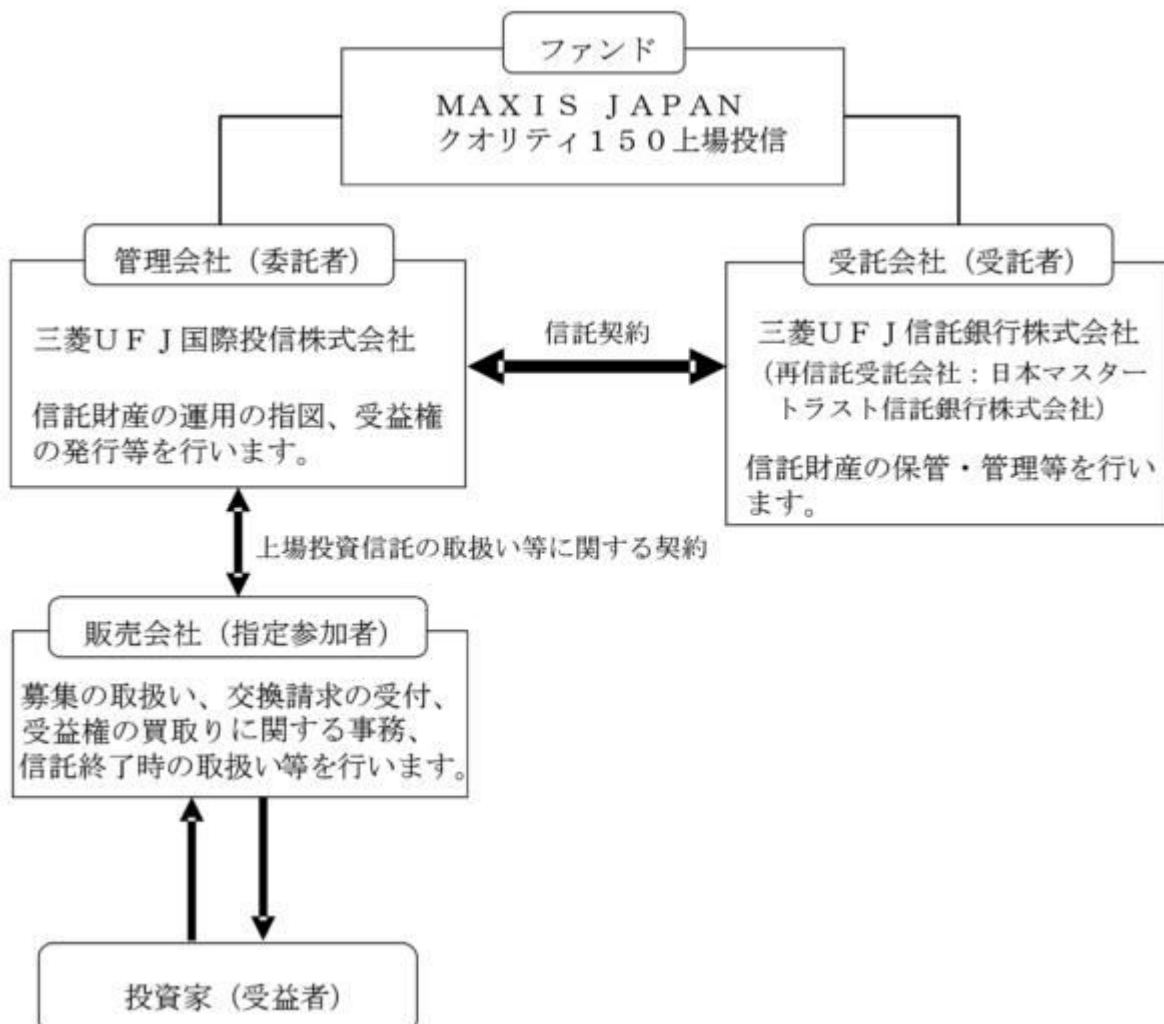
ファンド

MAXIS JAPAN
クオリティ150上場投信

管理会社（委託者）

三菱UFJ国際投信株式会社

信託財産の運用の指図、受益権の発行等を行います。

信託契約

受託会社（受託者）

三菱UFJ信託銀行株式会社
（再信託受託会社：日本マスタートラスト信託銀行株式会社）

信託財産の保管・管理等を行います。

上場投資信託の取扱い等に関する契約

販売会社（指定参加者）

募集の取扱い、交換請求の受付、受益権の買取りに関する事務、信託終了時の取扱い等を行います。

投資家（受益者）